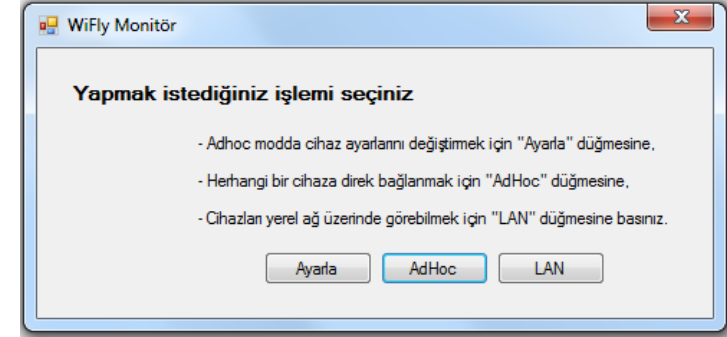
WiFly Monitör

Yapmak istediğiniz işlemi seçiniz

- Adhoc modda cihaz ayarlarını değiştirmek için "Ayarla" düğmesine,

- Herhangi bir cihaza direk bağlanmak için "AdHoc" düğmesine,

- Cihazları yerel ağ üzerinde görebilmek için "LAN" düğmesine basınız.

Ayarla
AdHoc
LAN